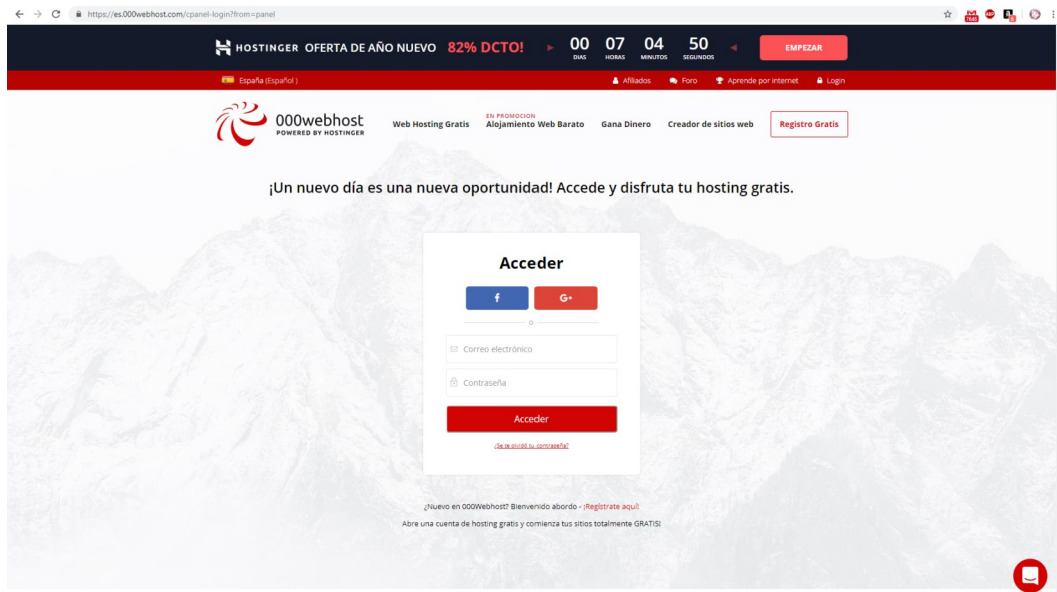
https://es.000webhost.com/cpanel-login?from=panel

HOSTINGER OFERTA DE AÑO NUEVO 82% DCTO! 00 DIAS 07 HORAS 04 MINUTOS 50 SEGUNDOS EMPEZAR

España (Español) Afiliados Foro Aprende por Internet Login

000webhost POWERED BY HOSTINGER Web Hosting Gratis EN PROMOCION Alojamiento Web Barato Gana Dinero Creador de sitios web Registro Gratis

¡Un nuevo día es una nueva oportunidad! Accede y disfruta tu hosting gratis.

Acceder

f G+

o

Correo electrónico

Contraseña

Acceder

¿Se te olvidó tu contraseña?

¿Nuevo en 000Webhost? Bienvenido abordo - ¡Regístrate aquí!

Abre una cuenta de hosting gratis y comienza tus sitios totalmente GRATIS!